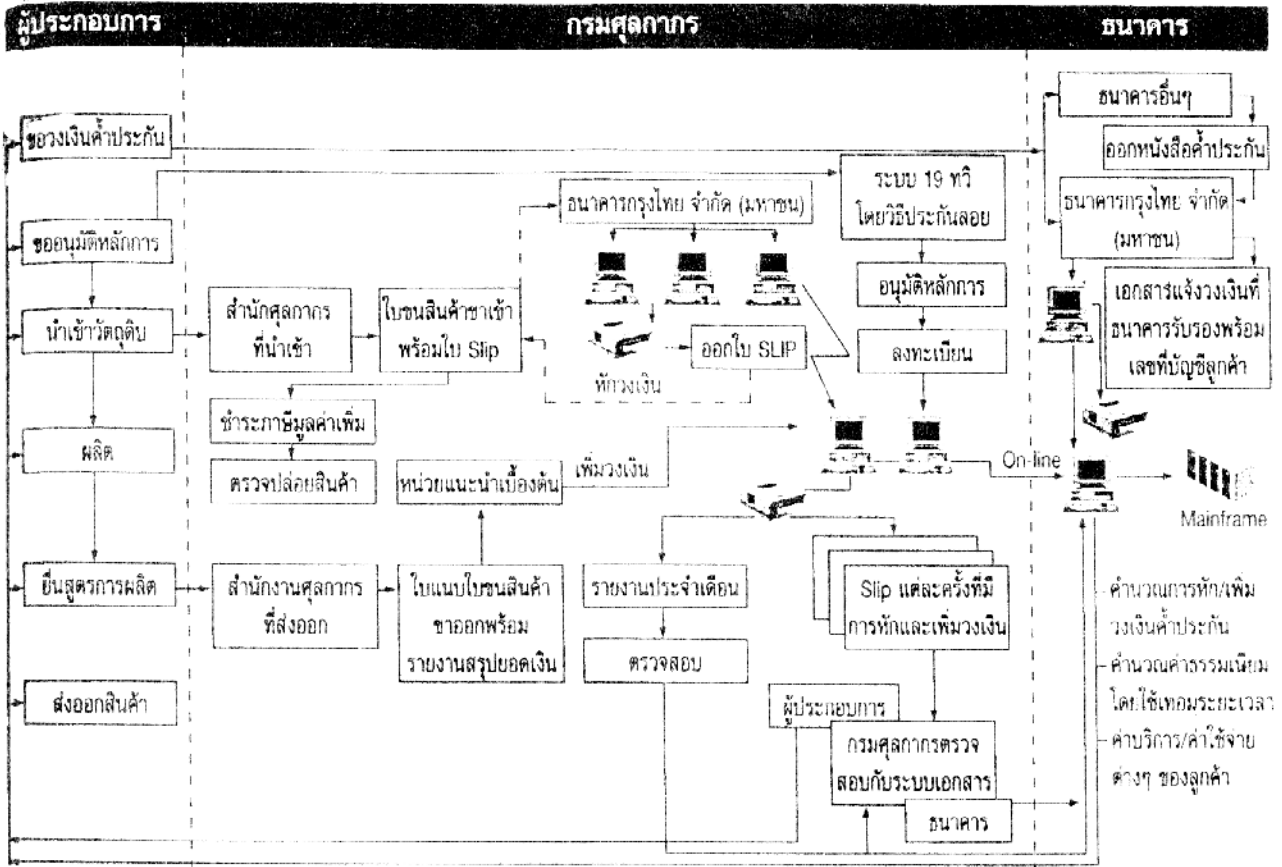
ผู้ประกอบการ

กรมศุลกากร

ธนาคาร

ขอวงเงินค้ำประกัน

ขออนุมัติหลักการ

นำเข้าวัตถุดิบ

ผลิต

ยื่นสูตรการผลิต

ส่งออกสินค้า

สำนักศุลกากรที่นำเข้า

ใบขนสินค้าขาเข้าพร้อมใบ Slip

ชำระภาษีมูลค่าเพิ่ม

ตรวจปล่อยสินค้า

หน่วยแนะนำเบื้องต้น

เพิ่มวงเงิน

สำนักงานศุลกากรที่ส่งออก

ใบแนบใบขนสินค้าขาออกพร้อมรายงานสรุปยอดเงิน

ธนาคารกรุงไทย จำกัด (มหาชน)

หักวงเงิน

ออกใบ SLIP

ระบบ 19 ทวิ โดยวิธีประกันลอย

อนุมัติหลักการ

ลงทะเบียน

รายงานประจำเดือน

ตรวจสอบ

Slip แต่ละครั้งที่มีการหักและเพิ่มวงเงิน

ผู้ประกอบการ

กรมศุลกากรตรวจสอบกับระบบเอกสาร

ธนาคาร

ธนาคารอื่นๆ

ออกหนังสือค้ำประกัน

ธนาคารกรุงไทย จำกัด (มหาชน)

เอกสารแจ้งวงเงินที่ธนาคารรับรองพร้อมเลขที่บัญชีลูกค้า

On-line

Mainframe

-คำนวณการหัก/เพิ่มวงเงินค้ำประกัน
-คำนวณค่าธรรมเนียมโดยใช้เทอมระยะเวลา
-ค่าบริการ/ค่าใช้จ่ายต่างๆ ของลูกค้า